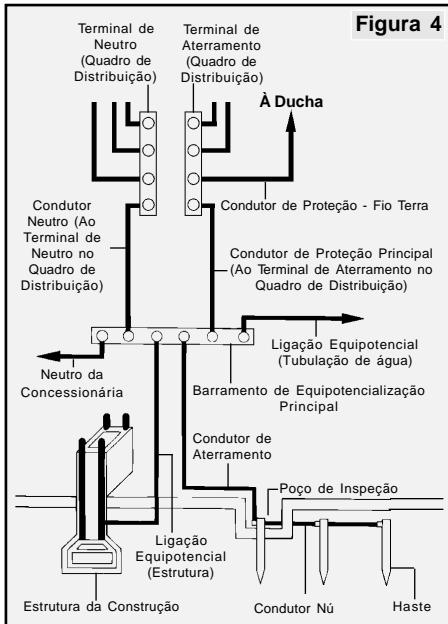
Figura 4

Terminal de Neutro (Quadro de Distribuição)

Terminal de Aterramento (Quadro de Distribuição)

À Ducha

Condutor Neutro (Ao Terminal de Neutro no Quadro de Distribuição)

Condutor de Proteção - Fio Terra

Condutor de Proteção Principal (Ao Terminal de Aterramento no Quadro de Distribuição)

Ligação Equipotencial (Tubulação de água)

Neutro da Concessionária

Barramento de Equipotencialização Principal

Condutor de Aterramento

Poço de Inspeção

Ligação Equipotencial (Estrutura)

Estrutura da Construção

Condutor Nú

Haste